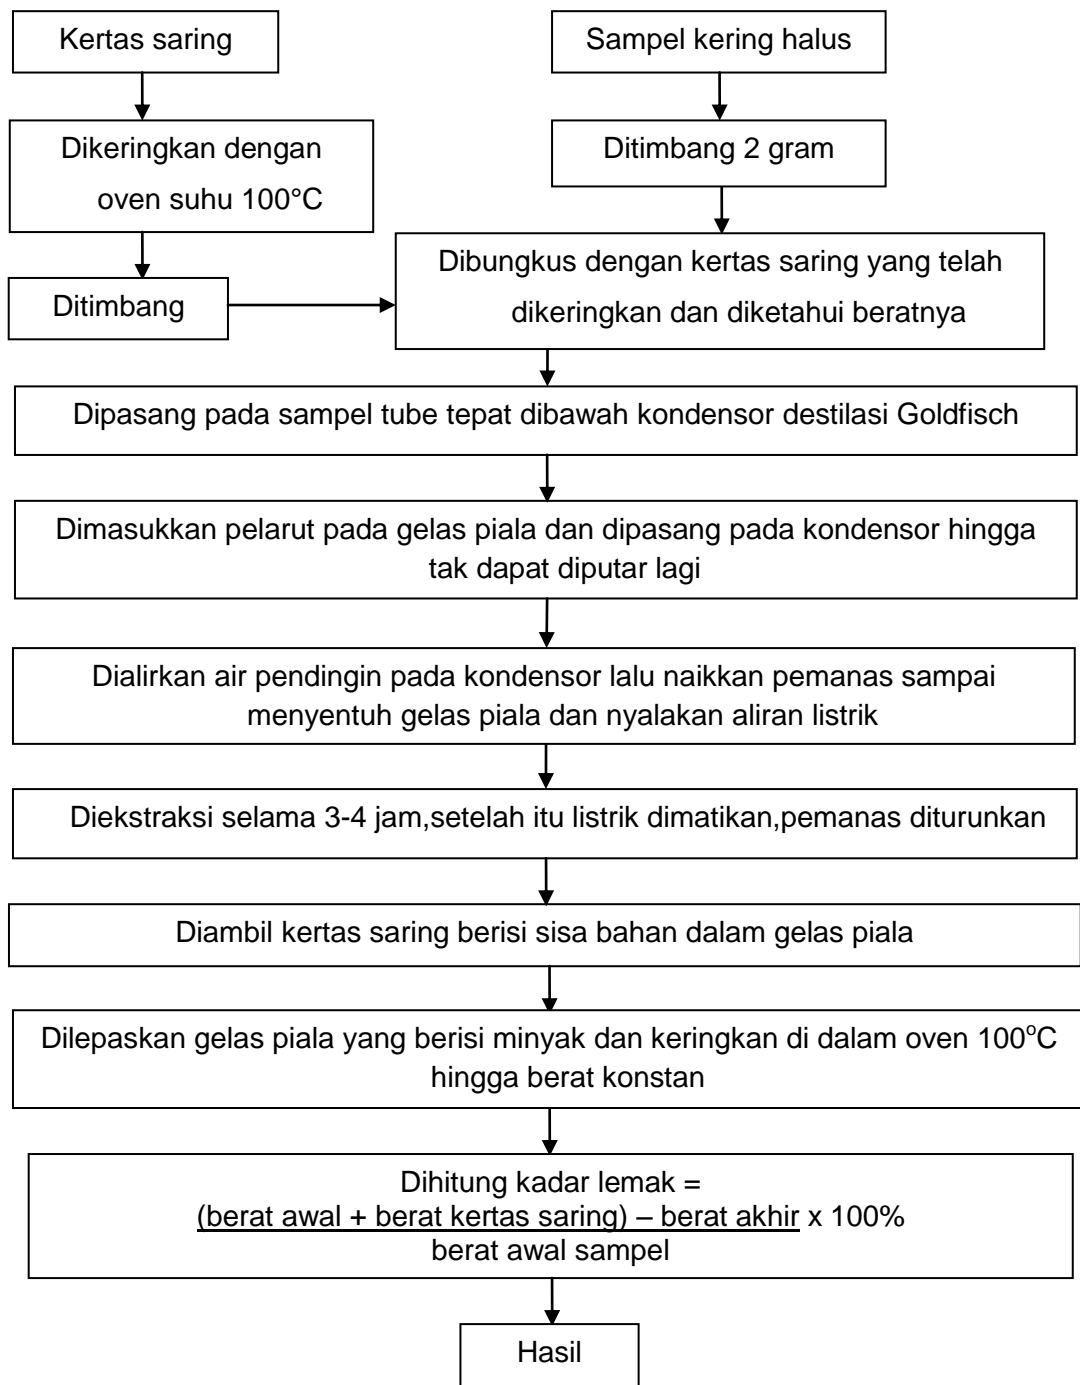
Kertas saring

Dikeringkan dengan oven suhu 100°C

Ditimbang

Sampel kering halus

Ditimbang 2 gram

Dibungkus dengan kertas saring yang telah dikeringkan dan diketahui beratnya

Dipasang pada sampel tube tepat dibawah kondensor destilasi Goldfisch

Dimasukkan pelarut pada gelas piala dan dipasang pada kondensor hingga tak dapat diputar lagi

Dialirkan air pendingin pada kondensor lalu naikkan pemanas sampai menyentuh gelas piala dan nyalakan aliran listrik

Diekstraksi selama 3-4 jam,setelah itu listrik dimatikan,pemanas diturunkan

Diambil kertas saring berisi sisa bahan dalam gelas piala

Dilepaskan gelas piala yang berisi minyak dan keringkan di dalam oven 100$^o$C hingga berat konstan

Dihitung kadar lemak =
$\frac{\text{(berat awal + berat kertas saring) – berat akhir}}{\text{berat awal sampel}}$ x 100%

Hasil